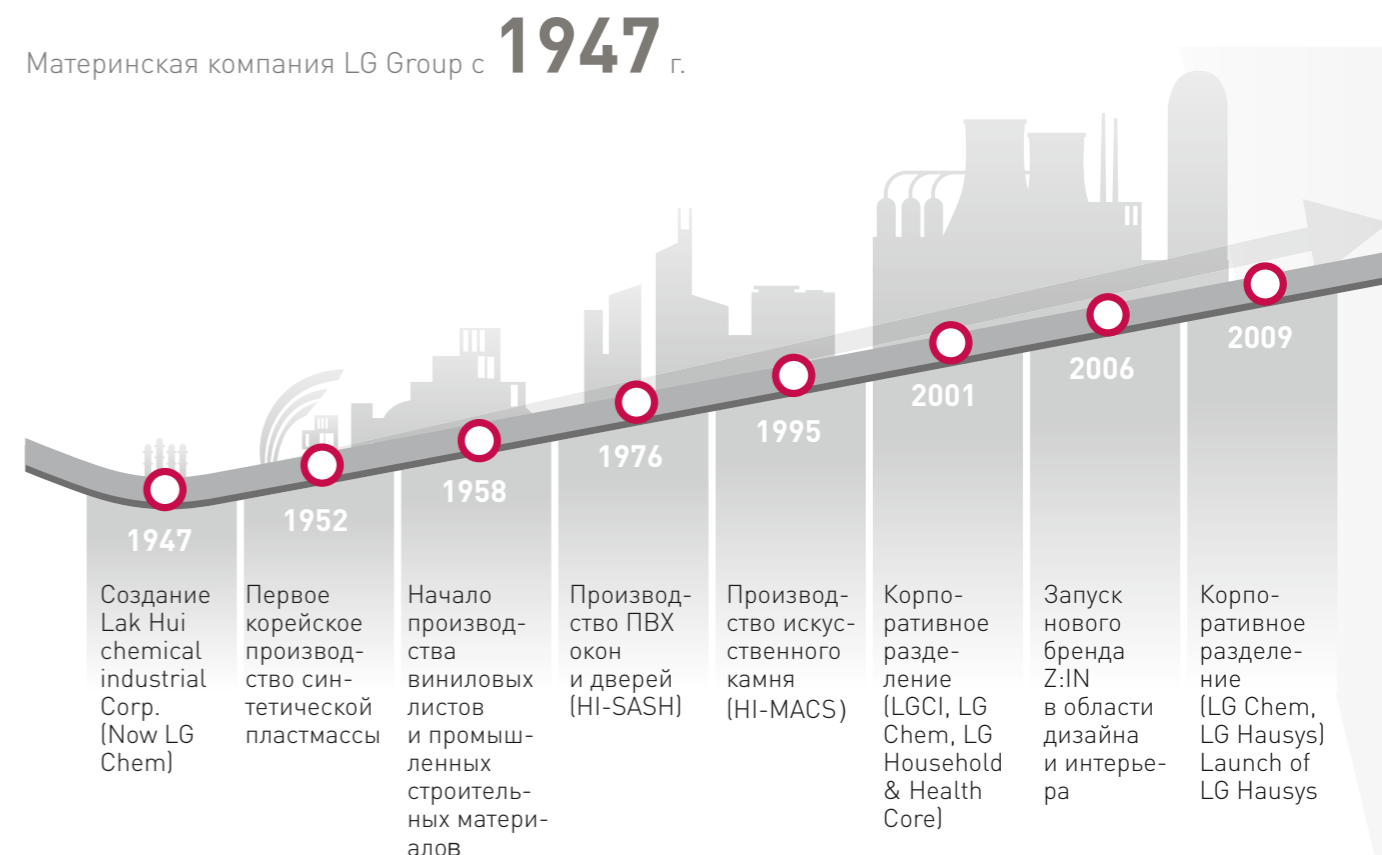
Материнская компания LG Group с 1947 г.

1947

Создание Lak Hui chemical industrial Corp. (Now LG Chem)

1952

Первое корейское производство синтетической пластмассы

1958

Начало производства виниловых листов и промышленных строительных материалов

1976

Производство ПВХ окон и дверей (HI-SASH)

1995

Производство искусственного камня (HI-MACS)

2001

Корпоративное разделение (LGCI, LG Chem, LG Household & Health Core)

2006

Запуск нового бренда Z:IN в области дизайна и интерьера

2009

Корпоративное разделение (LG Chem, LG Hausys) Launch of LG Hausys